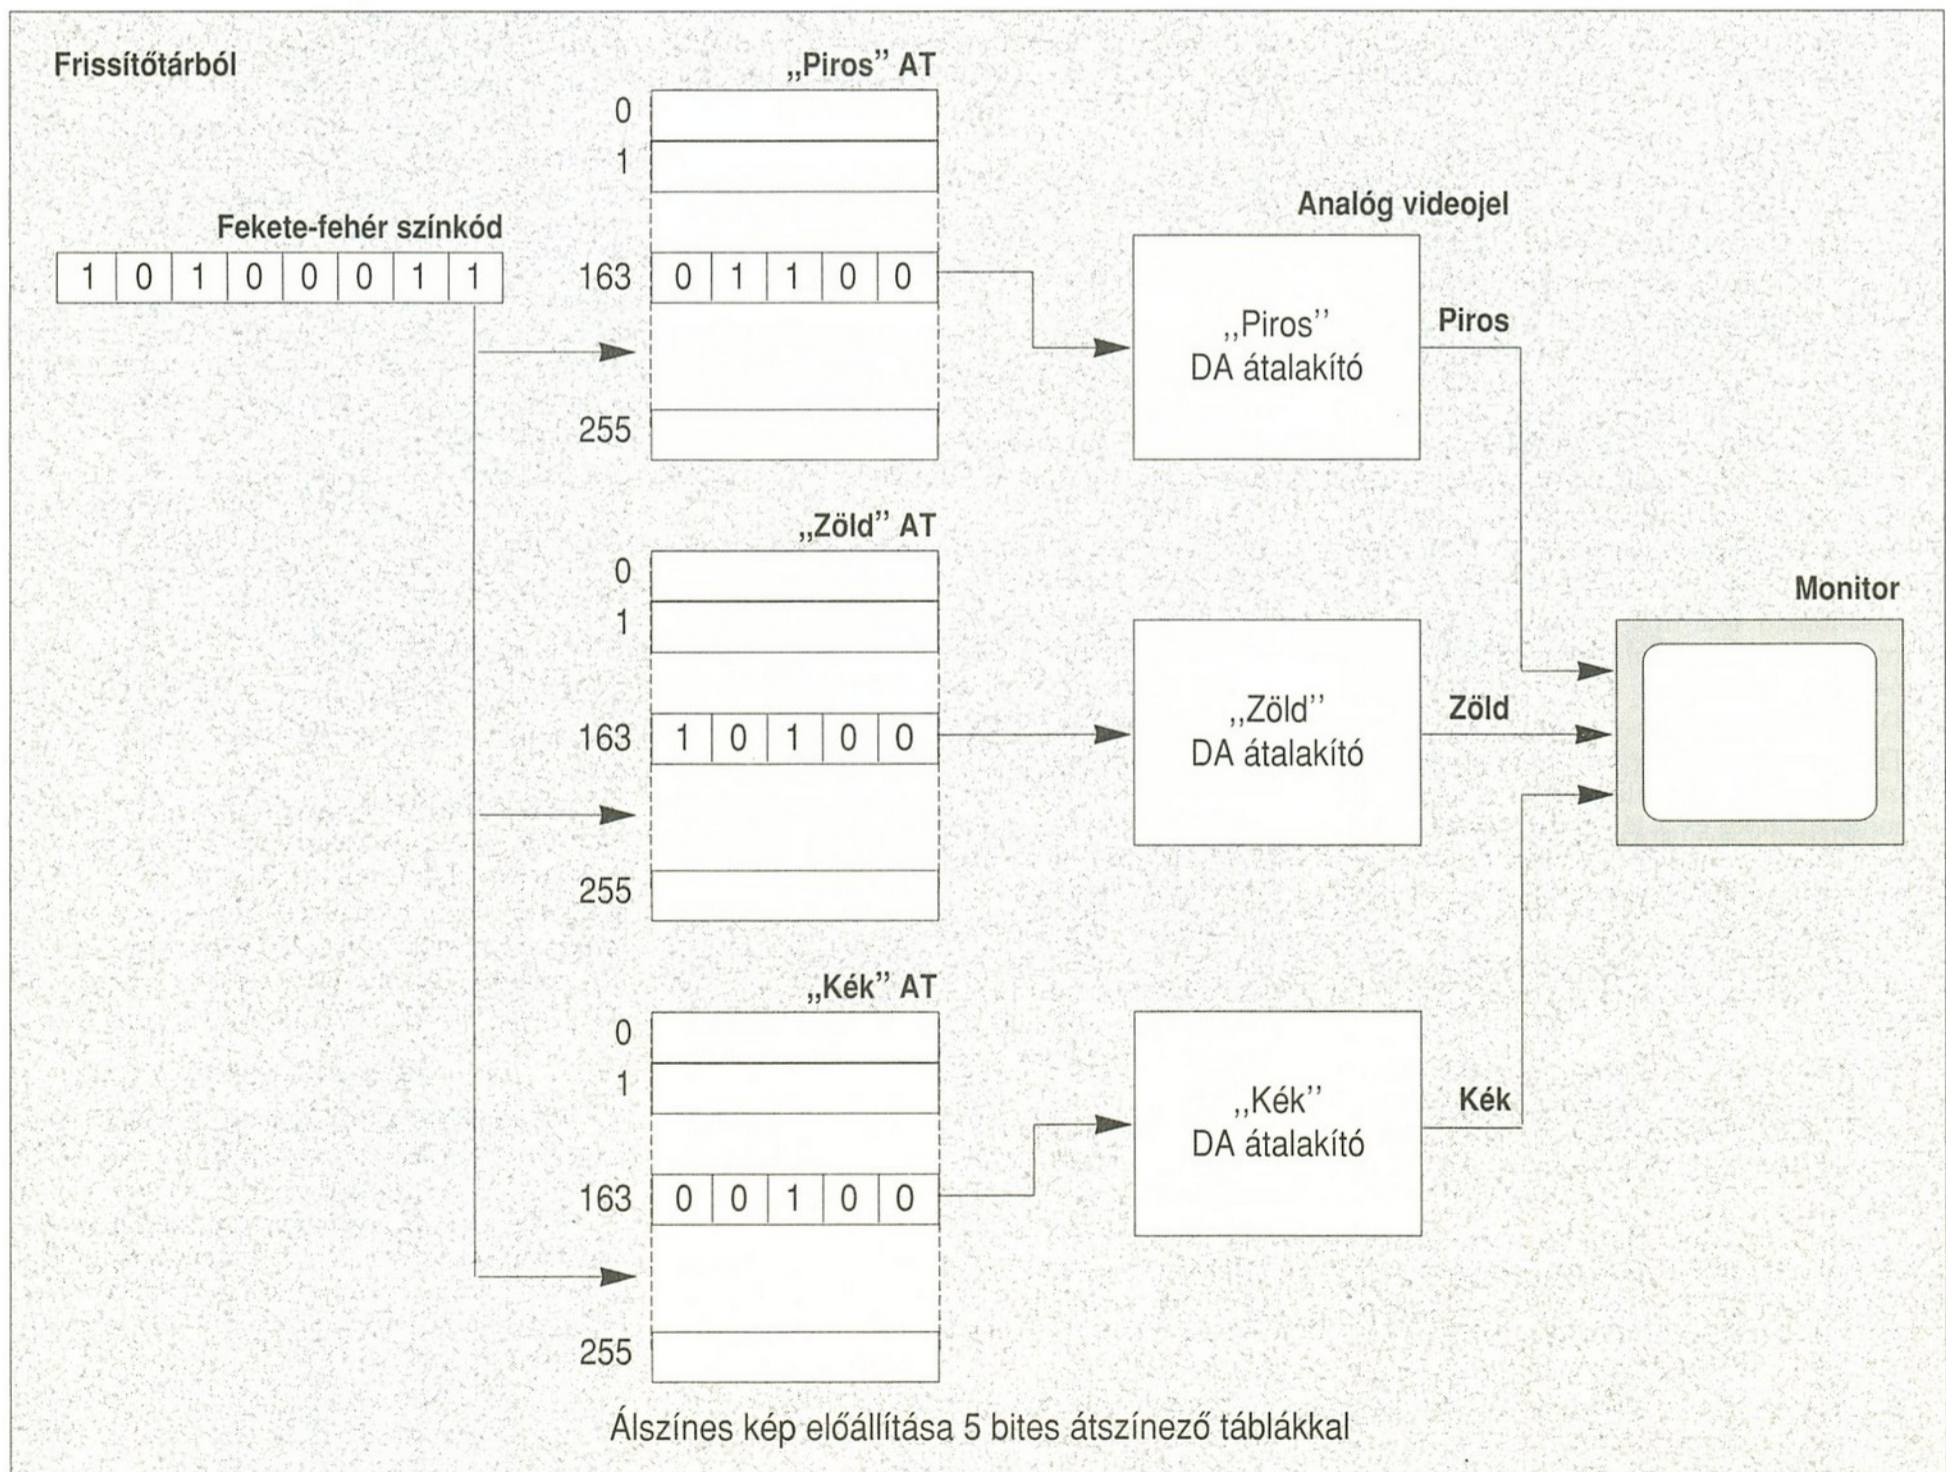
Frissítőtárból

„Piros" AT

0
1

Fekete-fehér színkód

| 1 | 0 | 1 | 0 | 0 | 0 | 1 | 1 |
|---|---|---|---|---|---|---|---|

163

| 0 | 1 | 1 | 0 | 0 |
|---|---|---|---|---|

255

Analóg videojel

„Piros" DA átalakító

Piros

„Zöld" AT

0
1

163

| 1 | 0 | 1 | 0 | 0 |
|---|---|---|---|---|

255

„Zöld" DA átalakító

Zöld

Monitor

„Kék" AT

0
1

163

| 0 | 0 | 1 | 0 | 0 |
|---|---|---|---|---|

255

„Kék" DA átalakító

Kék

Álszínes kép előállítása 5 bites átszínező táblákkal